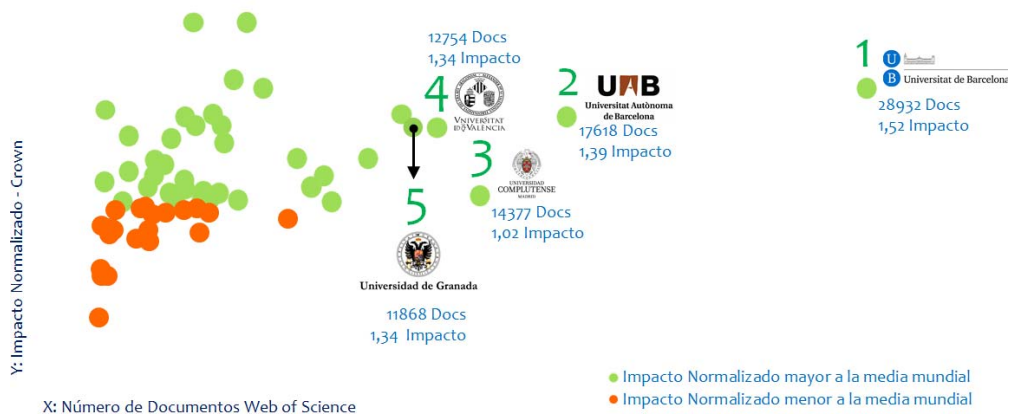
12754 Docs
1,34 Impacto

4 VNIVERSITAT DE VALÈNCIA

2 UAB Universitat Autònoma de Barcelona
17618 Docs
1,39 Impacto

1 UB Universitat de Barcelona
28932 Docs
1,52 Impacto

3 UNIVERSIDAD COMPLUTENSE MADRID
14377 Docs
1,02 Impacto

5 Universidad de Granada
11868 Docs
1,34 Impacto

Y: Impacto Normalizado - Crown

X: Número de Documentos Web of Science

Impacto Normalizado mayor a la media mundial
Impacto Normalizado menor a la media mundial